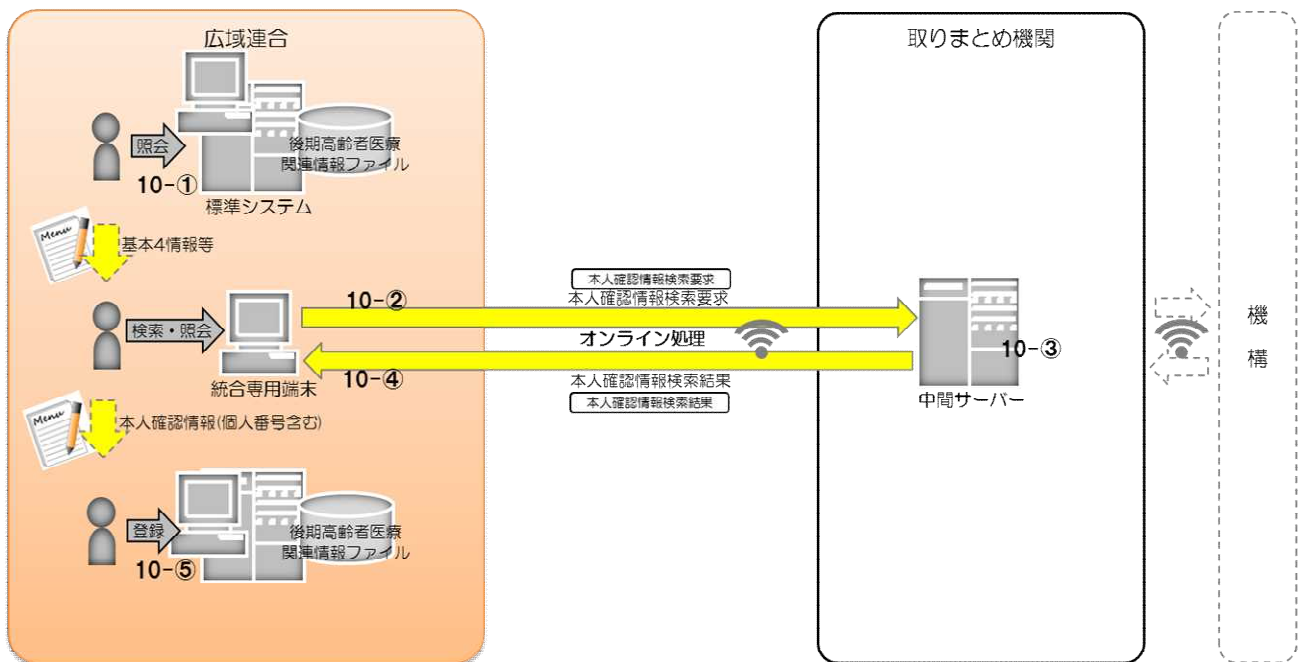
広域連合

照会

後期高齢者医療関連情報ファイル

10−①

標準システム

Menu

基本4情報等

検索・照会

統合専用端末

Menu

本人確認情報(個人番号含む)

登録

後期高齢者医療関連情報ファイル

10−⑤

10−②

本人確認情報検索要求

本人確認情報検索要求

オンライン処理

10−④

本人確認情報検索結果

本人確認情報検索結果

取りまとめ機関

10−③

中間サーバー

機構